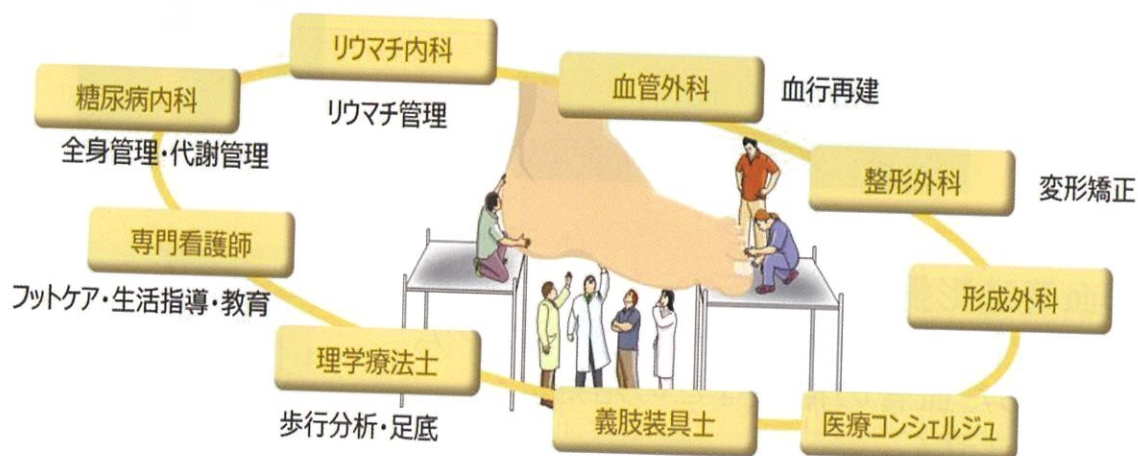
リウマチ内科

糖尿病内科

血管外科

血行再建

リウマチ管理

全身管理・代謝管理

整形外科

変形矯正

専門看護師

フットケア・生活指導・教育

形成外科

理学療法士

歩行分析・足底

義肢装具士

医療コンシェルジュ